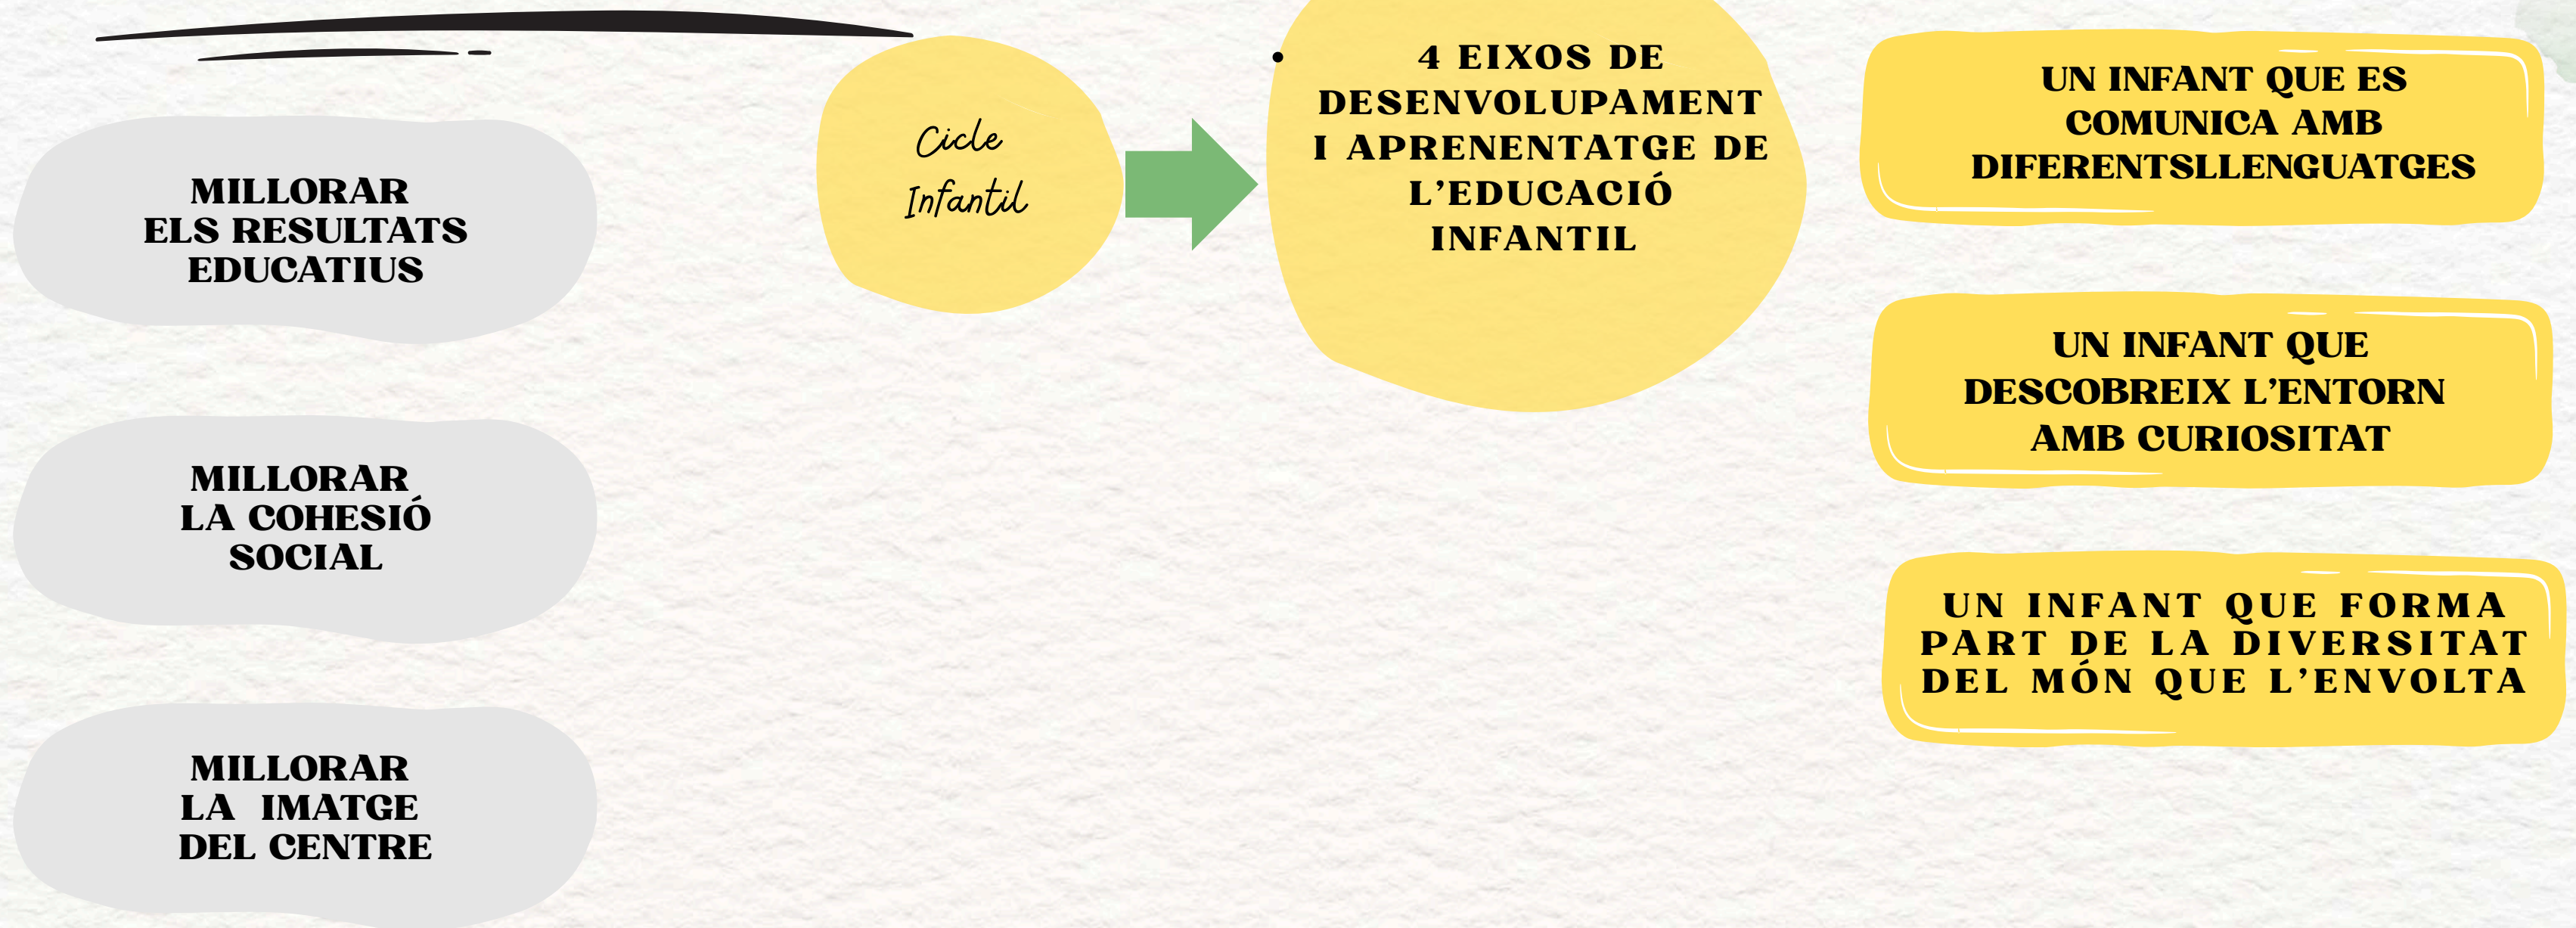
MILLORAR ELS RESULTATS EDUCATIUS

MILLORAR LA COHESIÓ SOCIAL

MILLORAR LA IMATGE DEL CENTRE

Cicle Infantil

• 4 EIXOS DE DESENVOLUPAMENT I APRENENTATGE DE L'EDUCACIÓ INFANTIL

UN INFANT QUE ES COMUNICA AMB DIFERENTSLLENGUATGES

UN INFANT QUE DESCOBREIX L'ENTORN AMB CURIOSITAT

UN INFANT QUE FORMA PART DE LA DIVERSITAT DEL MÓN QUE L'ENVOLTA